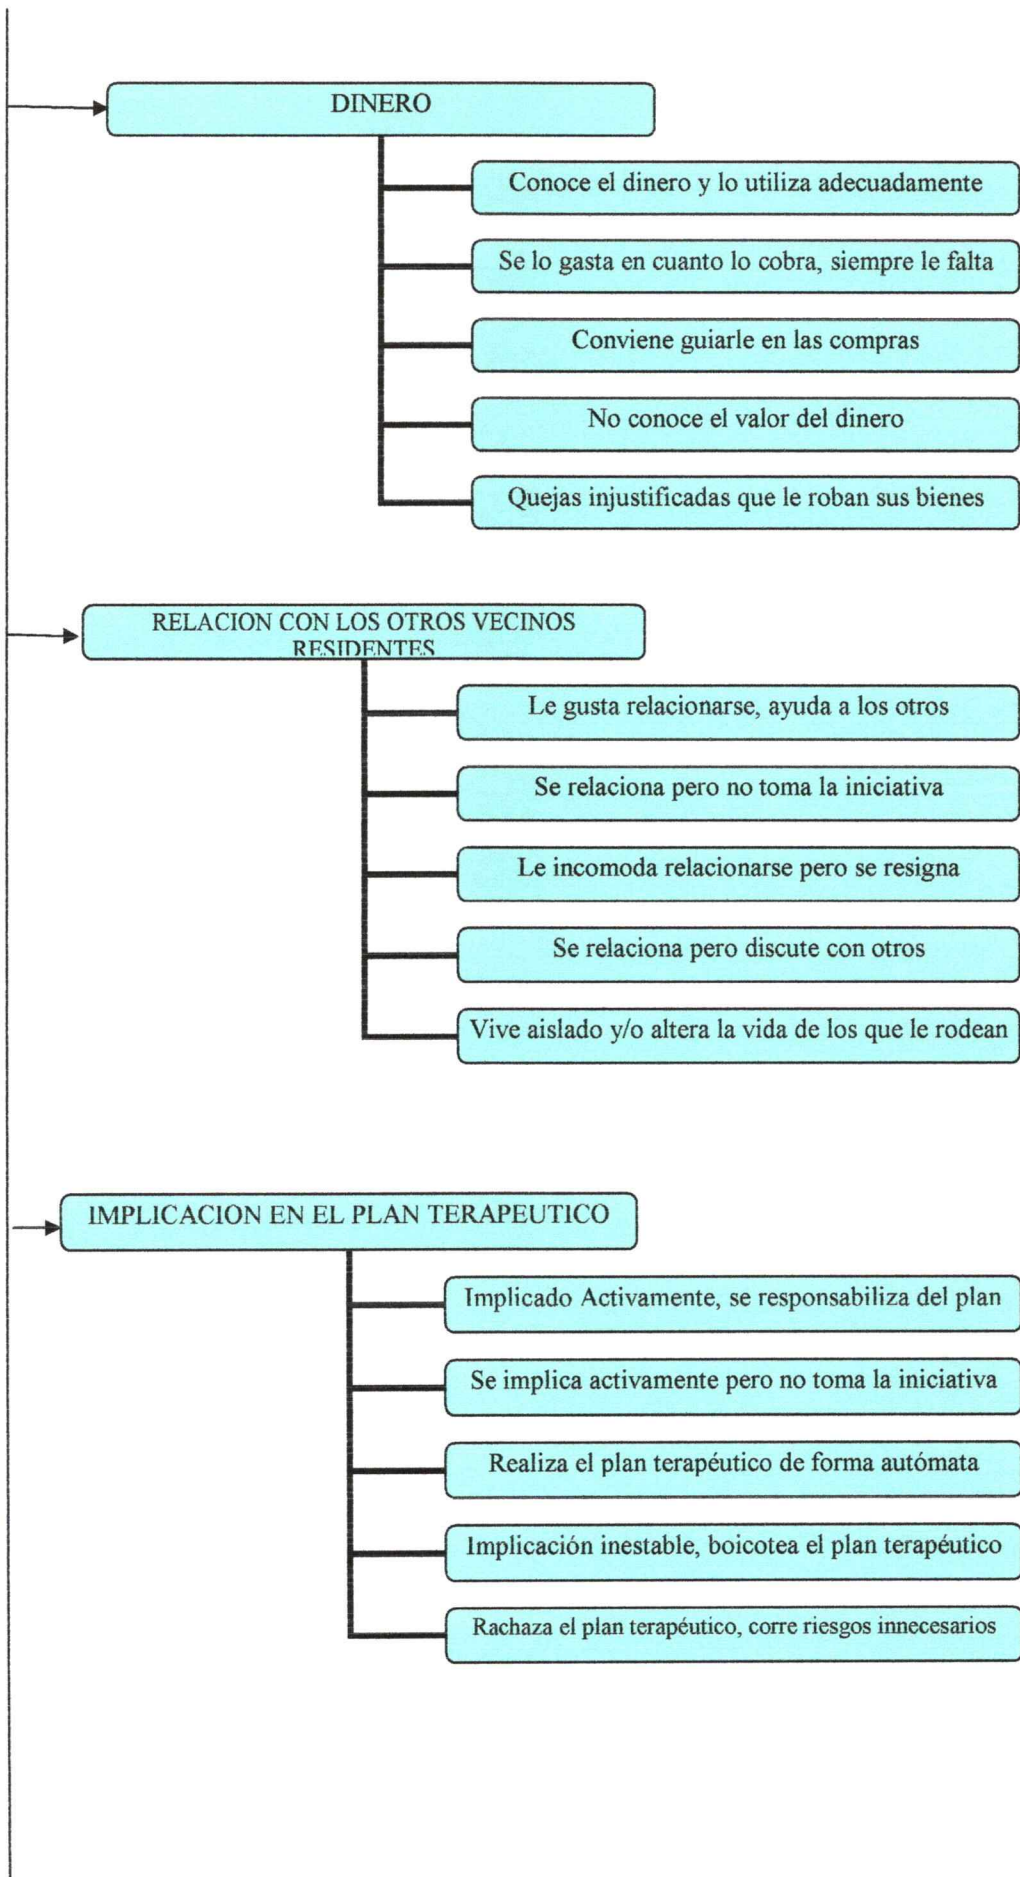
DINERO

Conoce el dinero y lo utiliza adecuadamente

Se lo gasta en cuanto lo cobra, siempre le falta

Conviene guiarle en las compras

No conoce el valor del dinero

Quejas injustificadas que le roban sus bienes

RELACION CON LOS OTROS VECINOS RESIDENTES

Le gusta relacionarse, ayuda a los otros

Se relaciona pero no toma la iniciativa

Le incomoda relacionarse pero se resigna

Se relaciona pero discute con otros

Vive aislado y/o altera la vida de los que le rodean

IMPLICACION EN EL PLAN TERAPEUTICO

Implicado Activamente, se responsabiliza del plan

Se implica activamente pero no toma la iniciativa

Realiza el plan terapéutico de forma autómata

Implicación inestable, boicotea el plan terapéutico

Rachaza el plan terapéutico, corre riesgos innecesarios